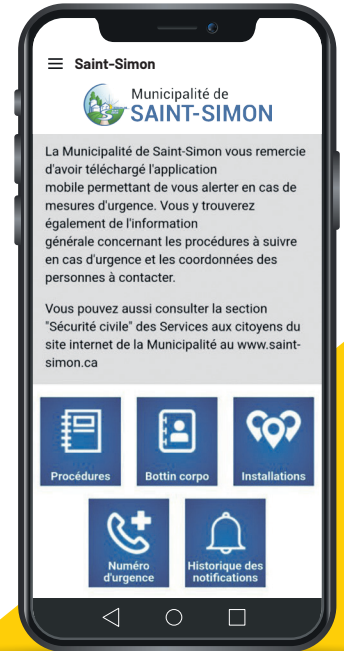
Saint-Simon

Municipalité de
SAINT-SIMON

La Municipalité de Saint-Simon vous remercie d'avoir téléchargé l'application mobile permettant de vous alerter en cas de mesures d'urgence. Vous y trouverez également de l'information générale concernant les procédures à suivre en cas d'urgence et les coordonnées des personnes à contacter.

Vous pouvez aussi consulter la section "Sécurité civile" des Services aux citoyens du site internet de la Municipalité au www.saint-simon.ca

Procédures

Bottin corpo

Installations

Numéro d'urgence

Historique des notifications